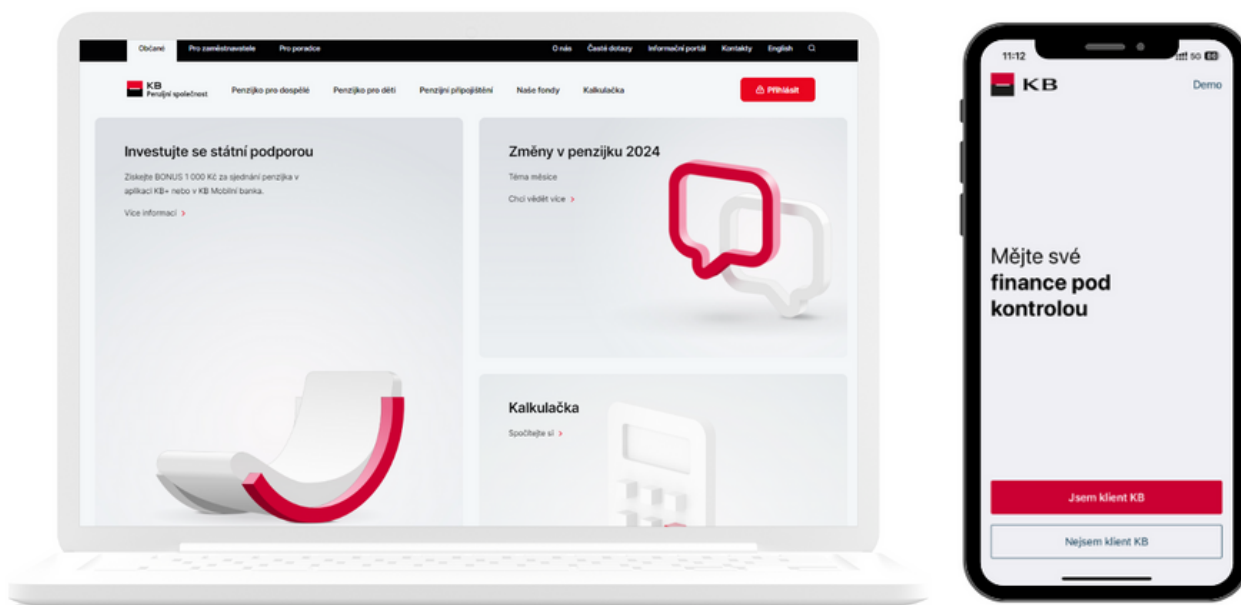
Občané Pro zaměstnavatele Pro poradce

O nás Časté dotazy Informační portál Kontakty English

KB Penzijní společnost

Penzijko pro dospělé Penzijko pro děti Penzijní připojištění Naše fondy Kalkulačka

Přihlásit

Investujte se státní podporou

Získejte BONUS 1 000 Kč za sjednání penzijka v aplikaci KB+ nebo v KB Mobilní banka.

Více informací >

Změny v penzijku 2024

Téma měsíce

Chci vědět více >

Kalkulačka

Spočítejte si >

11:12

KB

Demo

Mějte své finance pod kontrolou

Jsem klient KB

Nejsem klient KB